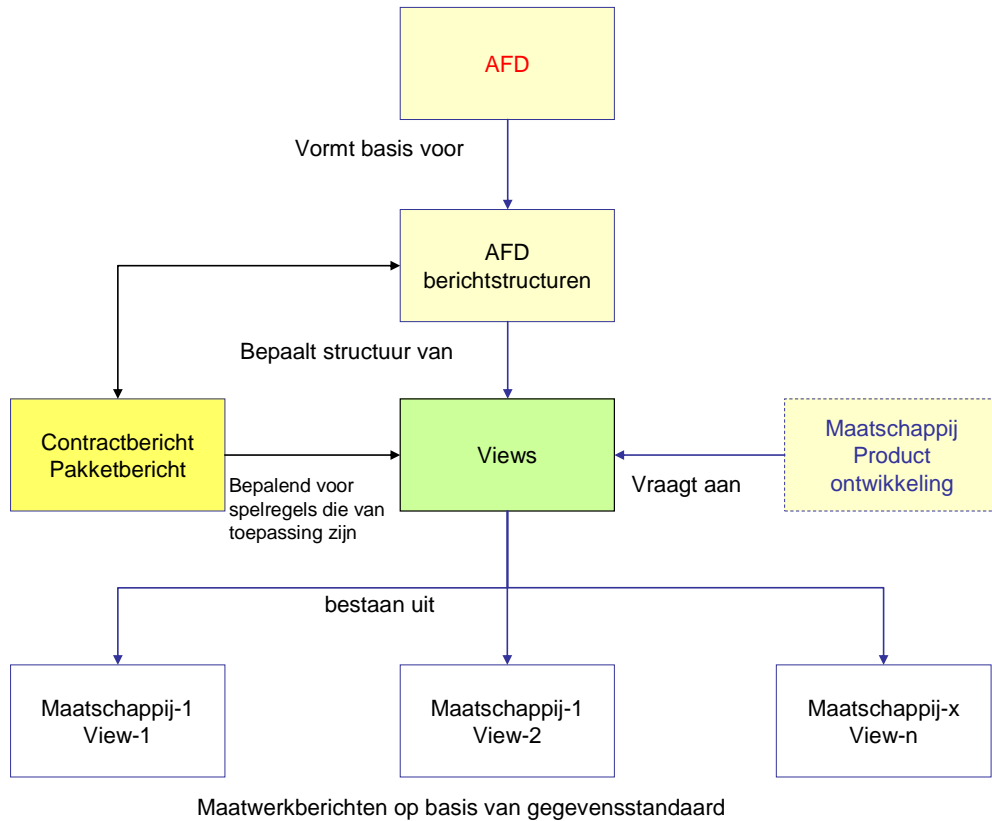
AFD

Vormt basis voor

AFD berichtstructuren

Bepaalt structuur van

Contractbericht Pakketbericht

Bepalend voor spelregels die van toepassing zijn

Views

Vraagt aan

Maatschappij Product ontwikkeling

bestaan uit

Maatschappij-1 View-1

Maatschappij-1 View-2

Maatschappij-x View-n

Maatwerkberichten op basis van gegevensstandaard